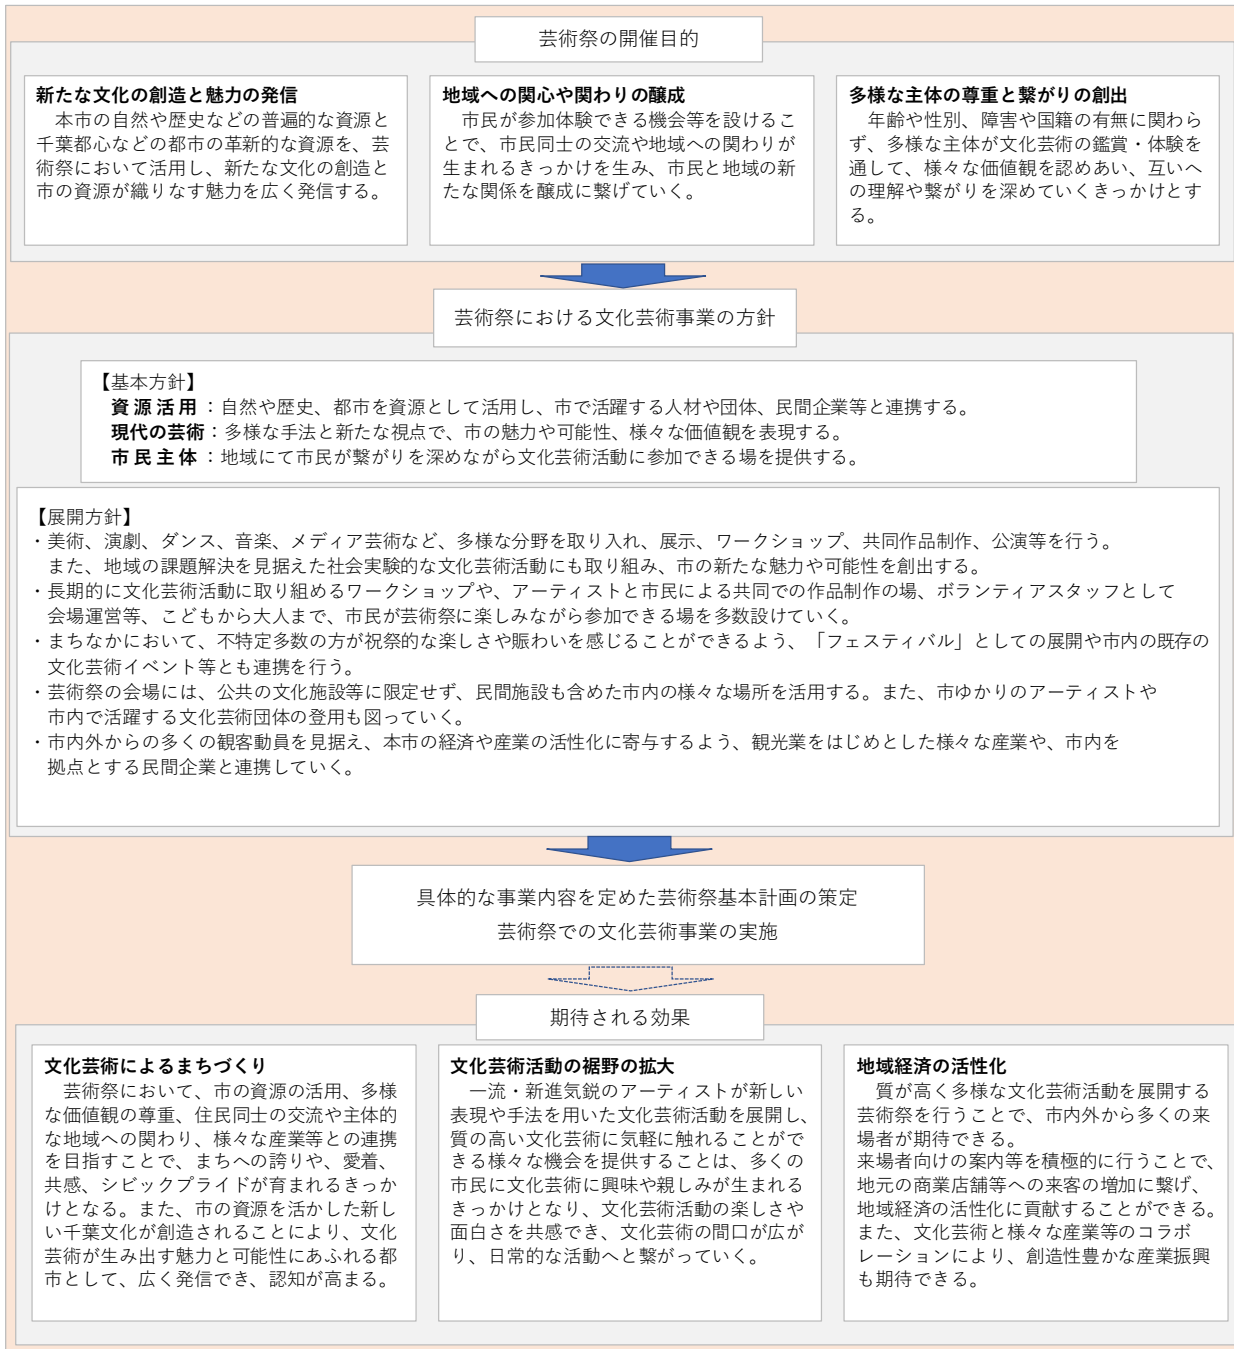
芸術祭の開催目的

新たな文化の創造と魅力の発信
本市の自然や歴史などの普遍的な資源と千葉都心などの都市の革新的な資源を、芸術祭において活用し、新たな文化の創造と市の資源が織りなす魅力を広く発信する。

地域への関心や関わりの醸成
市民が参加体験できる機会等を設けることで、市民同士の交流や地域への関わりが生まれるきっかけを生み、市民と地域の新たな関係を醸成に繋げていく。

多様な主体の尊重と繋がりの創出
年齢や性別、障害や国籍の有無に関わらず、多様な主体が文化芸術の鑑賞・体験を通して、様々な価値観を認めあい、互いへの理解や繋がりを深めていくきっかけとする。

芸術祭における文化芸術事業の方針

【基本方針】
資源活用：自然や歴史、都市を資源として活用し、市で活躍する人材や団体、民間企業等と連携する。
現代の芸術：多様な手法と新たな視点で、市の魅力や可能性、様々な価値観を表現する。
市民主体：地域にて市民が繋がりを深めながら文化芸術活動に参加できる場を提供する。

【展開方針】
・美術、演劇、ダンス、音楽、メディア芸術など、多様な分野を取り入れ、展示、ワークショップ、共同作品制作、公演等を行う。また、地域の課題解決を見据えた社会実験的な文化芸術活動にも取り組み、市の新たな魅力や可能性を創出する。
・長期的に文化芸術活動に取り組めるワークショップや、アーティストと市民による共同での作品制作の場、ボランティアスタッフとして会場運営等、こどもから大人まで、市民が芸術祭に楽しみながら参加できる場を多数設けていく。
・まちなかにおいて、不特定多数の方が祝祭的な楽しさや賑わいを感じることができるよう、「フェスティバル」としての展開や市内の既存の文化芸術イベント等とも連携を行う。
・芸術祭の会場には、公共の文化施設等に限定せず、民間施設も含めた市内の様々な場所を活用する。また、市ゆかりのアーティストや市内で活躍する文化芸術団体の登用も図っていく。
・市内外からの多くの観客動員を見据え、本市の経済や産業の活性化に寄与するよう、観光業をはじめとした様々な産業や、市内を拠点とする民間企業と連携していく。

具体的な事業内容を定めた芸術祭基本計画の策定
芸術祭での文化芸術事業の実施

期待される効果

文化芸術によるまちづくり
芸術祭において、市の資源の活用、多様な価値観の尊重、住民同士の交流や主体的な地域への関わり、様々な産業等との連携を目指すことで、まちへの誇りや、愛着、共感、シビックプライドが育まれるきっかけとなる。また、市の資源を活かした新しい千葉文化が創造されることにより、文化芸術が生み出す魅力と可能性にあふれる都市として、広く発信でき、認知が高まる。

文化芸術活動の裾野の拡大
一流・新進気鋭のアーティストが新しい表現や手法を用いた文化芸術活動を展開し、質の高い文化芸術に気軽に触れることができる様々な機会を提供することは、多くの市民に文化芸術に興味や親しみが生まれるきっかけとなり、文化芸術活動の楽しさや面白さを共感でき、文化芸術の間口が広がり、日常的な活動へと繋がっていく。

地域経済の活性化
質が高く多様な文化芸術活動を展開する芸術祭を行うことで、市内外から多くの来場者が期待できる。
来場者向けの案内等を積極的に行うことで、地元の商業店舗等への来客の増加に繋げ、地域経済の活性化に貢献することができる。
また、文化芸術と様々な産業等のコラボレーションにより、創造性豊かな産業振興も期待できる。